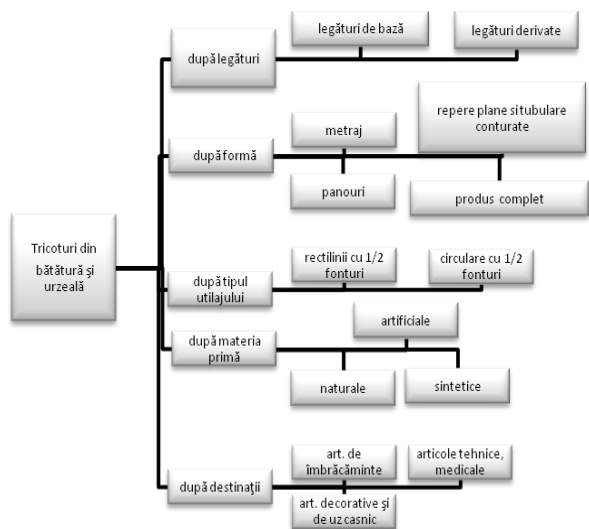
Tricoturi din bătătură și urzeală

după legături

legături de bază

legături derivate

după formă

metraj

repere plane și tubulare conturate

panouri

produs complet

după tipul utilajului

rectilinii cu 1/2 fonturi

circulare cu 1/2 fonturi

după materia primă

artificiale

naturale

sintetice

după destinații

art. de îmbrăcăminte

articole tehnice, medicale

art. decorative și de uz casnic